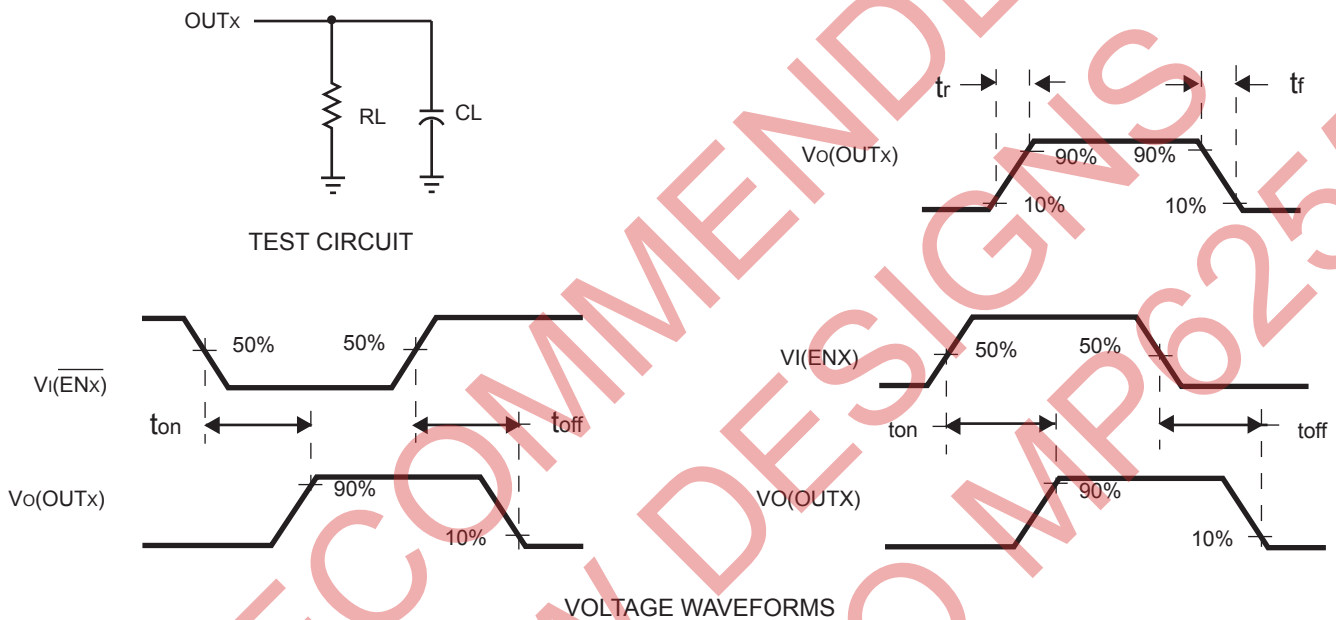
OUTx

RL

CL

TEST CIRCUIT

tr

tf

VO(OUTx)

90%

90%

10%

10%

50%

50%

VI($\overline{ENx}$)

ton

toff

VO(OUTx)

90%

10%

VI(ENX)

50%

50%

ton

toff

VO(OUTX)

90%

10%

VOLTAGE WAVEFORMS

NOT RECOMMENDED FOR NEW DESIGNS USE TO MP625